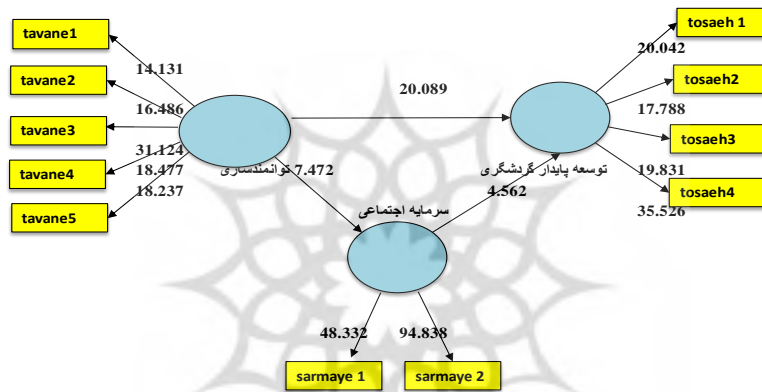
tavane1
tavane2
tavane3
tavane4
tavane5
14.131
16.486
31.124
18.477
18.237
توانمندسازی
7.472
20.089
سرمایه اجتماعی
4.562
توسعه پایدار گردشگری
tosaeh 1
tosaeh2
tosaeh3
tosaeh4
20.042
17.788
19.831
35.526
48.332
94.838
sarmaye 1
sarmaye 2